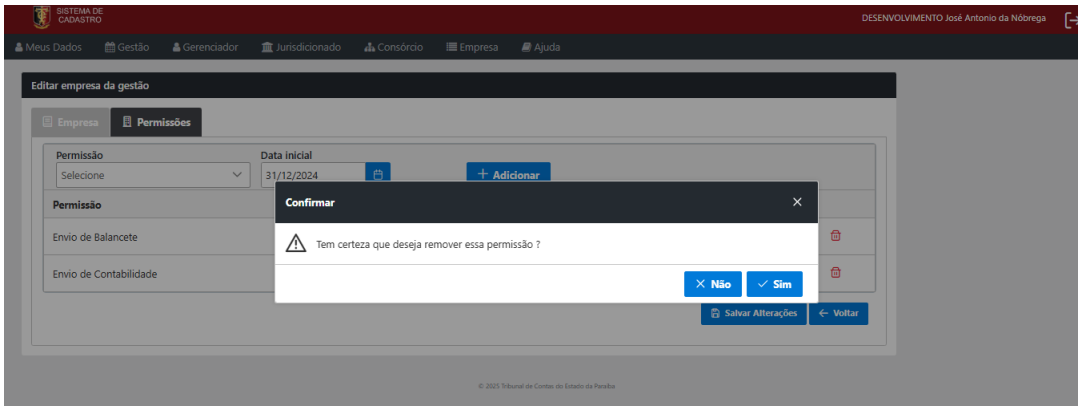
SISTEMA DE CADASTRO

DESENVOLVIMENTO José Antonio da Nóbrega

Meus Dados Gestão Gerenciador Jurisdicionado Consórcio Empresa Ajuda

Editar empresa da gestão

Empresa Permissões

Permissão
Selecione

Data inicial
31/12/2024

+ Adicionar

Permissão

Envio de Balancete

Envio de Contabilidade

Confirmar

Tem certeza que deseja remover essa permissão ?

Não Sim

Salvar Alterações ← Voltar

© 2025 Tribunal de Contas do Estado da Paraíba